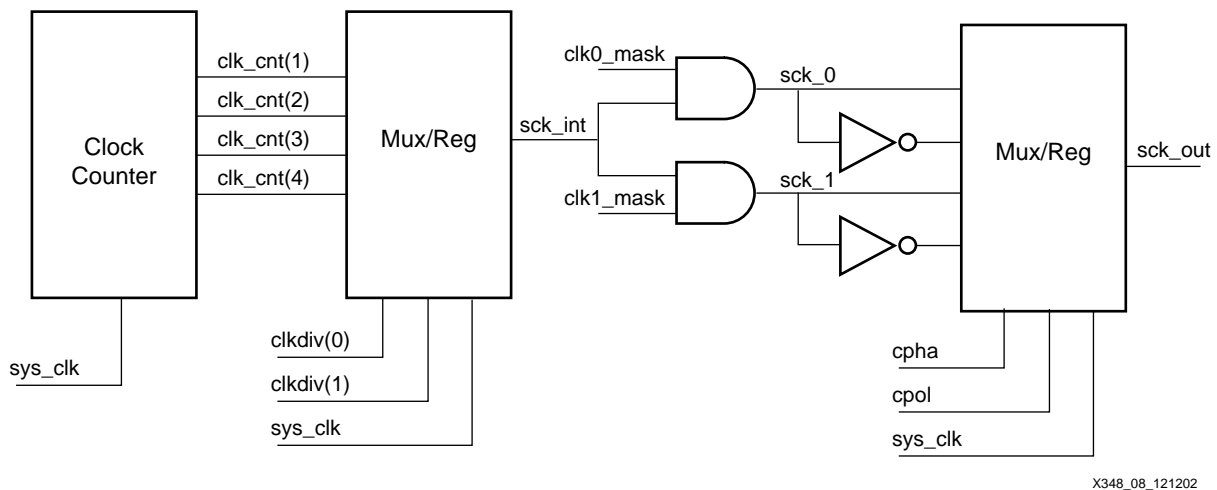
Clock Counter

clk_cnt(1)
clk_cnt(2)
clk_cnt(3)
clk_cnt(4)

sys_clk

Mux/Reg

clkdiv(0)
clkdiv(1)
sys_clk

sck_int

clk0_mask
clk1_mask

sck_0
sck_1

Mux/Reg

sck_out

cpha
cpol
sys_clk

X348_08_121202